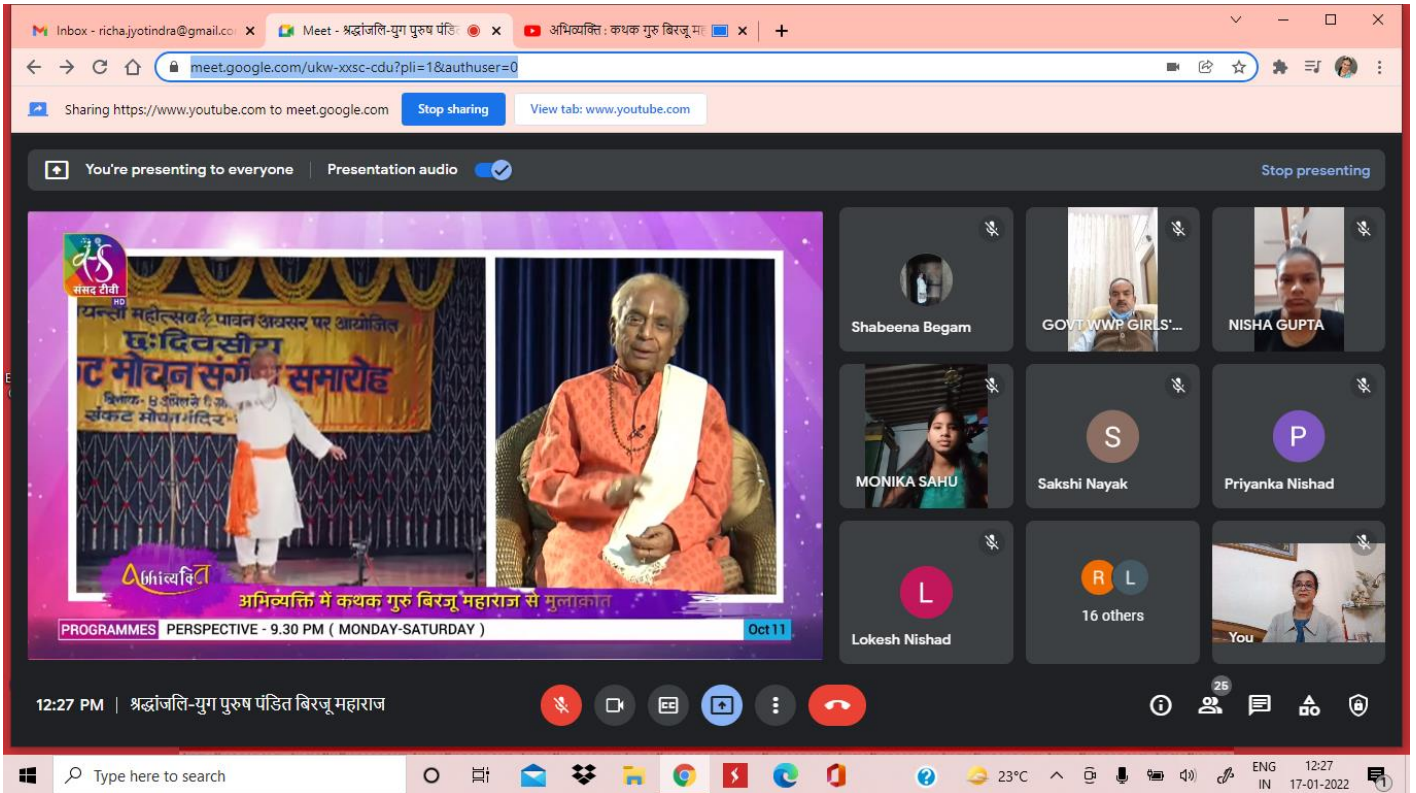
Inbox - richa.jyotindra@gmail.co ×
Meet - श्रद्धांजलि-युग पुरुष पंडि ×
अभिव्यक्ति : कथक गुरु बिरजू म ×
+

meet.google.com/ukw-xxsc-cdu?pli=1&authuser=0

Sharing https://www.youtube.com to meet.google.com
Stop sharing
View tab: www.youtube.com

You're presenting to everyone
Presentation audio
Stop presenting

संसद टीवी
HD

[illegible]न्ती महोत्सव के पावन अवसर पर आयोजित
छः दिवसीय
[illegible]ट मोचन संगीत समारोह
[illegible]
संकट मोचन मंदिर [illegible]

Abhivyakti

अभिव्यक्ति में कथक गुरु बिरजू महाराज से मुलाकात

PROGRAMMES PERSPECTIVE - 9.30 PM ( MONDAY-SATURDAY )
Oct11

Shabeena Begam
GOVT WWP GIRLS'...
NISHA GUPTA
MONIKA SAHU
S
Sakshi Nayak
P
Priyanka Nishad
L
Lokesh Nishad
R L
16 others
You

12:27 PM | श्रद्धांजलि-युग पुरुष पंडित बिरजू महाराज

25

Type here to search
23°C
ENG
IN
12:27
17-01-2022
1